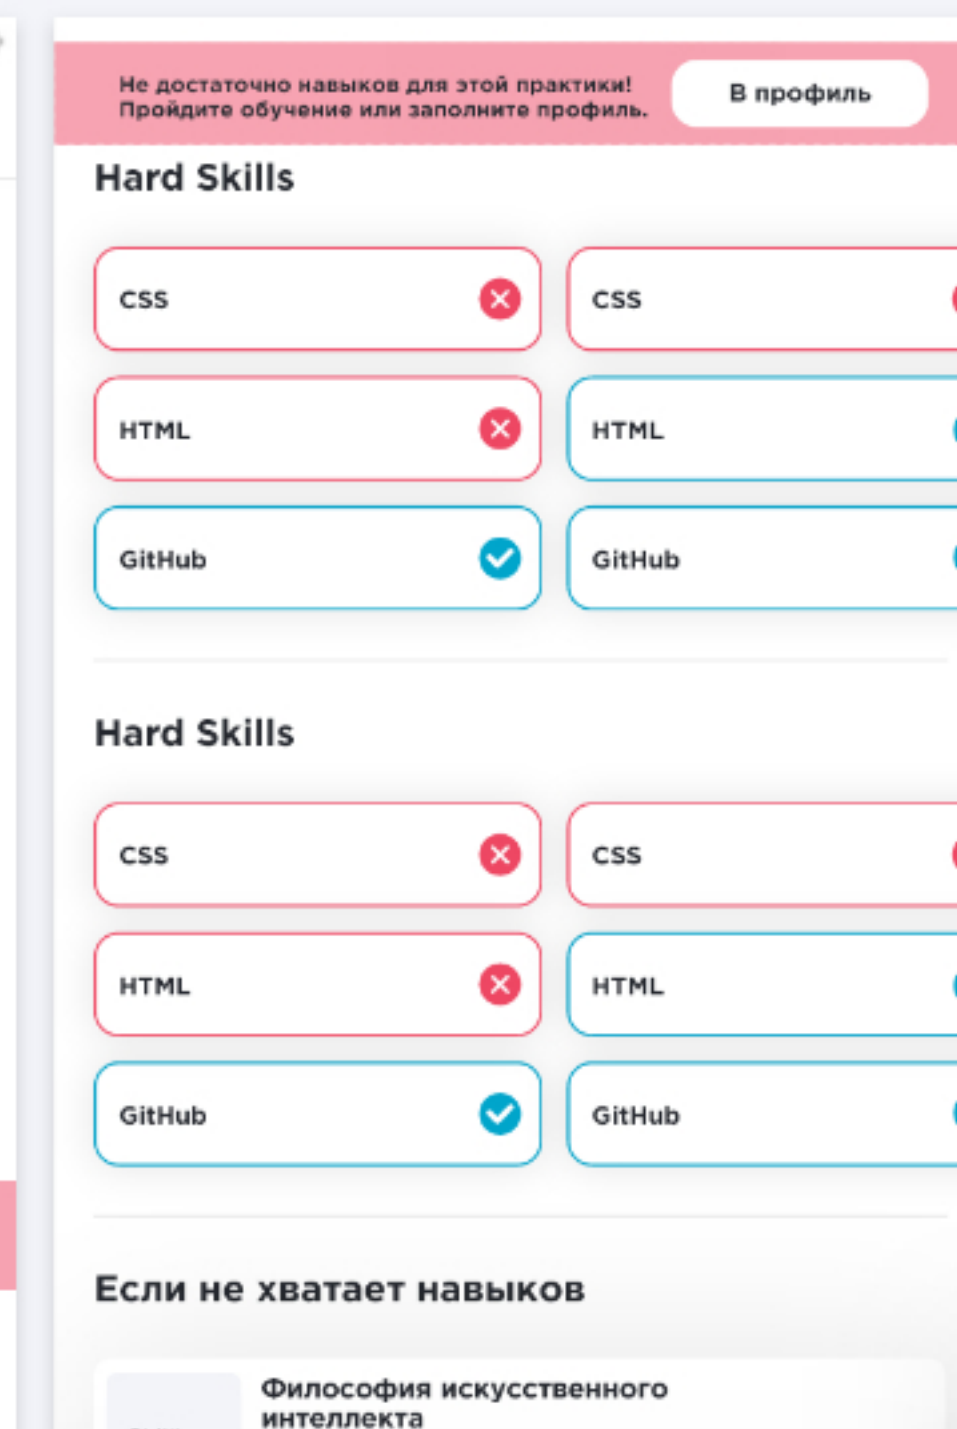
Не достаточно навыков для этой практики! Пройдите обучение или заполните профиль.

В профиль

Hard Skills

CSS

CSS

HTML

HTML

GitHub

GitHub

Hard Skills

CSS

CSS

HTML

HTML

GitHub

GitHub

Если не хватает навыков

Философия искусственного интеллекта